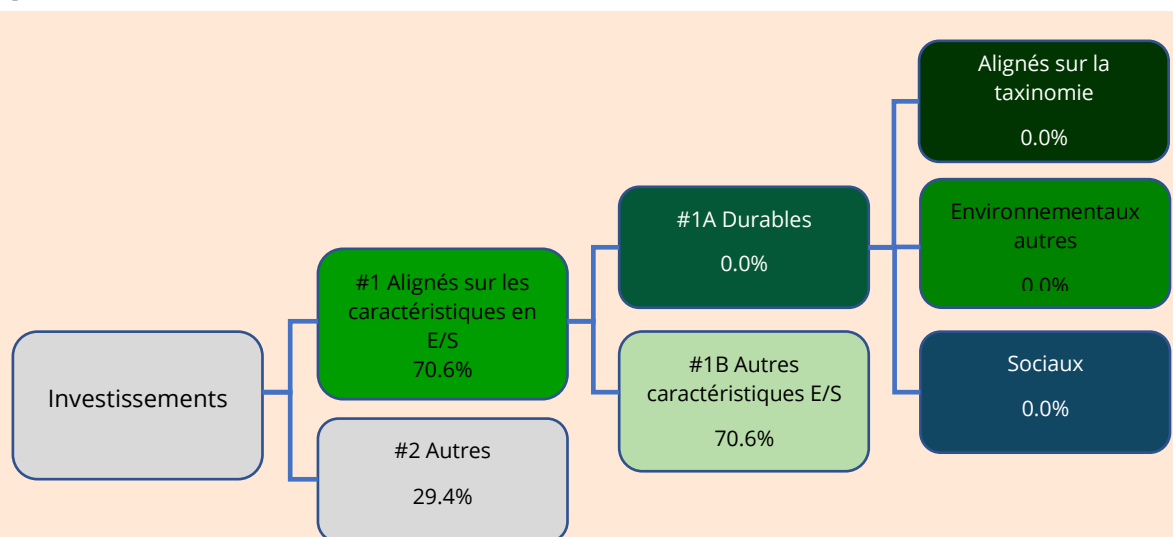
Investissements

#1 Alignés sur les caractéristiques en E/S
70.6%

#2 Autres
29.4%

#1A Durables
0.0%

#1B Autres caractéristiques E/S
70.6%

Alignés sur la taxinomie
0.0%

Environnementaux autres
0.0%

Sociaux
0.0%